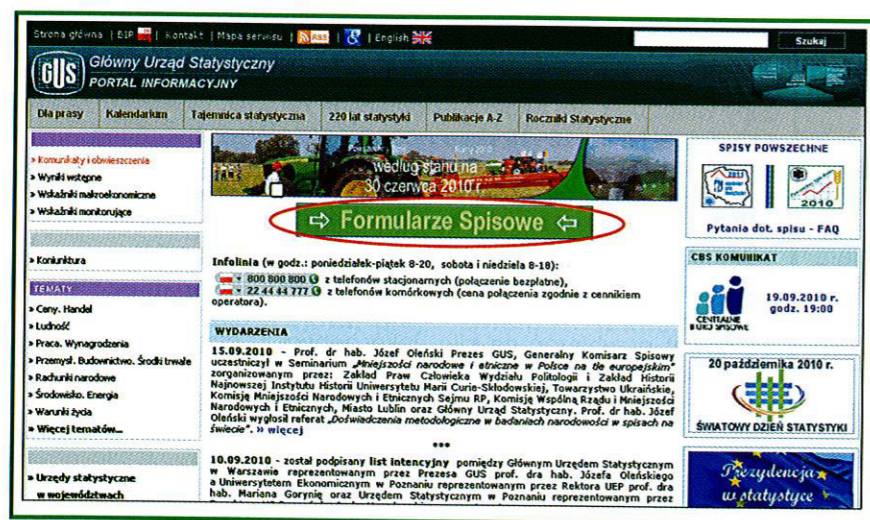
Strona główna | BIP | Kontakt | Mapa serwisu | RSS | | English

Szukaj

GUS Główny Urząd Statystyczny
PORTAL INFORMACYJNY

Dla prasy | Kalendarium | Tajemnica statystyczna | 220 lat statystyki | Publikacje A-Z | Roczniki Statystyczne

» Komunikaty i obwieszczenia
» Wyniki wstępne
» Wskaźniki makroekonomiczne
» Wskaźniki monitorujące

» Koniunktura

TEMATY
» Ceny. Handel
» Ludność
» Praca. Wynagrodzenia
» Przemysł. Budownictwo. Środki trwałe
» Rachunki narodowe
» Środowisko. Energia
» Warunki życia
» Więcej tematów...

» Urzędy statystyczne w województwach

według stanu na 30 czerwca 2010 r.

⇨ Formularze Spisowe ⇦

Infolinia (w godz.: poniedziałek-piątek 8-20, sobota i niedziela 8-18):
800 800 800 z telefonów stacjonarnych (połączenie bezpłatne),
22 44 44 777 z telefonów komórkowych (cena połączenia zgodnie z cennikiem operatora).

WYDARZENIA

15.09.2010 - Prof. dr hab. Józef Oleński Prezes GUS, Generalny Komisarz Spisowy uczestniczył w Seminarium „Mniejszości narodowe i etniczne w Polsce na tle europejskim" zorganizowanym przez: Zakład Praw Człowieka Wydziału Politologii i Zakład Historii Najnowszej Instytutu Historii Uniwersytetu Marii Curie-Skłodowskiej, Towarzystwo Ukraińskie, Komisję Mniejszości Narodowych i Etnicznych Sejmu RP, Komisję Wspólną Rządu i Mniejszości Narodowych i Etnicznych, Miasto Lublin oraz Główny Urząd Statystyczny. Prof. dr hab. Józef Oleński wygłosił referat „Doświadczenia metodologiczne w badaniach narodowości w spisach na świecie". » więcej

***

10.09.2010 - został podpisany list intencyjny pomiędzy Głównym Urzędem Statystycznym w Warszawie reprezentowanym przez Prezesa GUS prof. dra hab. Józefa Oleńskiego a Uniwersytetem Ekonomicznym w Poznaniu reprezentowanym przez Rektora UEP prof. dra hab. Mariana Gorynię oraz Urzędem Statystycznym w Poznaniu reprezentowanym przez

SPISY POWSZECHNE
2010
Pytania dot. spisu - FAQ

CBS KOMUNIKAT
CENTRALNE BIURO SPISOWE
19.09.2010 r. godz. 19:00

20 października 2010 r.
ŚWIATOWY DZIEŃ STATYSTYKI

Prezydencja w statystyce